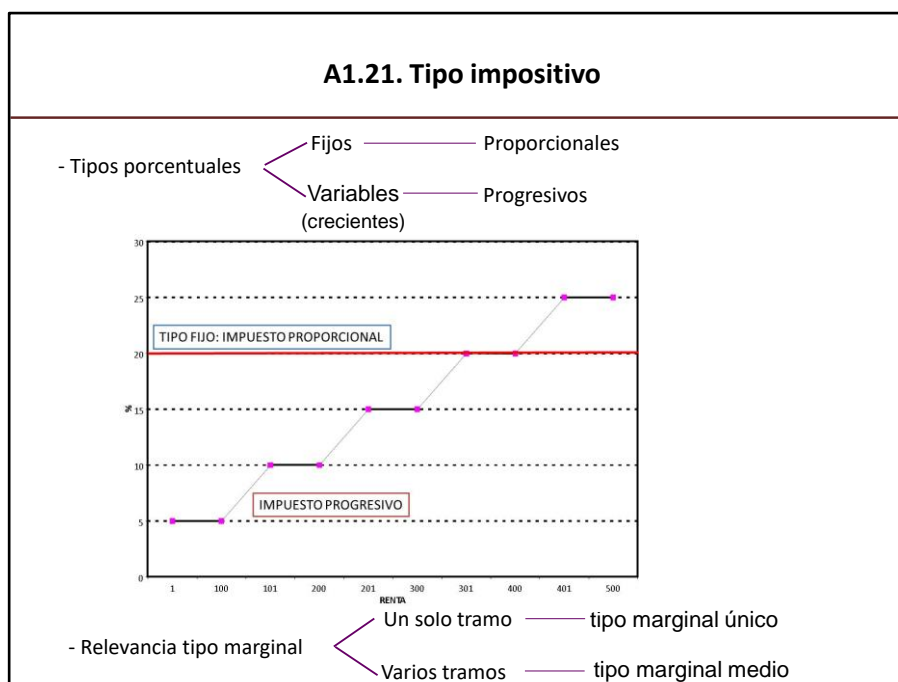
A1.21. Tipo impositivo

- Tipos porcentuales

Fijos — Proporcionales

Variables (crecientes) — Progresivos

30
25
20
%15
10
5
0

TIPO FIJO: IMPUESTO PROPORCIONAL

IMPUESTO PROGRESIVO

1 100 101 200 201 300 301 400 401 500

RENTA

- Relevancia tipo marginal

Un solo tramo — tipo marginal único

Varios tramos — tipo marginal medio